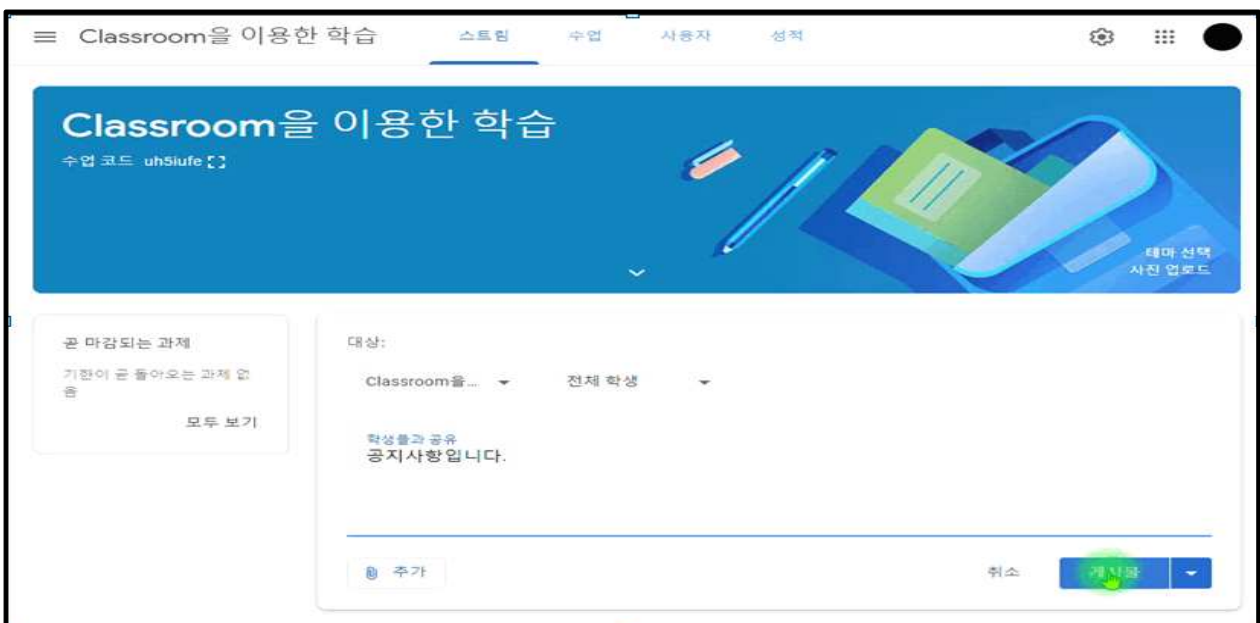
Classroom을 이용한 학습

스트림 수업 사용자 성적

Classroom을 이용한 학습

수업 코드 uh5iufe

테마 선택
사진 업로드

곧 마감되는 과제

기한이 곧 돌아오는 과제 없음

모두 보기

대상:

Classroom을...

전체 학생

학생들과 공유
공지사항입니다.

추가

취소

게시물